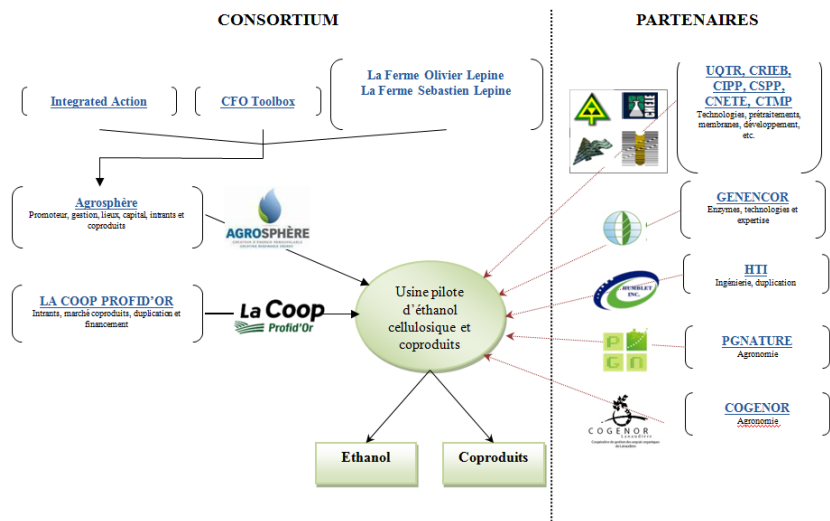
CONSORTIUM

PARTENAIRES

Integrated Action

CFO Toolbox

La Ferme Olivier Lepine
La Ferme Sebastien Lepine

UQTR, CRIEB, CIPP, CSPP, CNETE, CTMP
Technologies, prétraitements, membranes, développement, etc.

Agrosphère
Promoteur, gestion, lieux, capital, intrants et coproduits

AGROSPHÈRE

GENENCOR
Enzymes, technologies et expertise

HTI
Ingénierie, duplication

HUMBLET INC.

LA COOP PROFID'OR
Intrants, marché coproduits, duplication et financement

La Coop Profid'Or

Usine pilote d'éthanol cellulosique et coproduits

PGNATURE
Agronomie

COGENOR
Agronomie

COGENOR

Ethanol

Coproduits